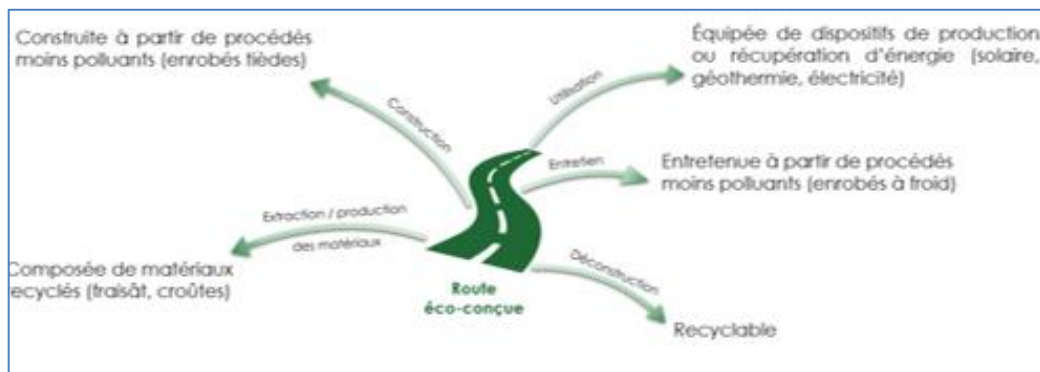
Construite à partir de procédés moins polluants (enrobés tièdes)

Construction

Utilisation

Équipée de dispositifs de production ou récupération d'énergie (solaire, géothermie, électricité)

Entretien

Entretenue à partir de procédés moins polluants (enrobés à froid)

Extraction / production des matériaux

Composée de matériaux recyclés (fraisât, croûtes)

Route éco-conçue

Déconstruction

Recyclable